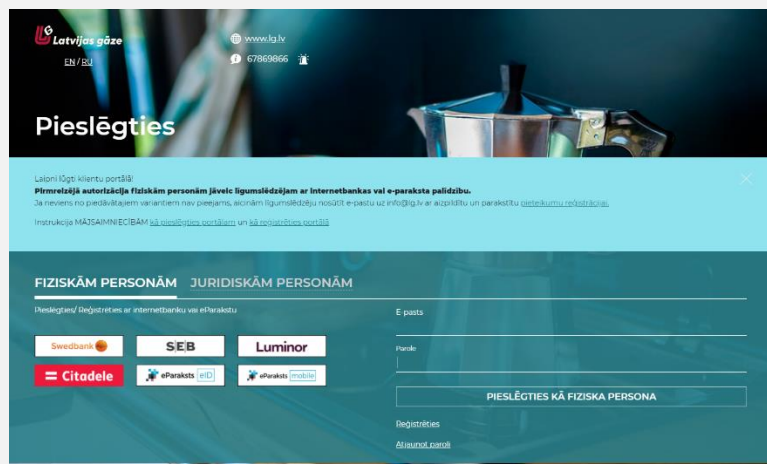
Latvijas gāze

EN / RU

www.lg.lv

67869866

Pieslēgties

Laipni lūgti klientu portālā!

Pirmreizējā autorizācija fiziskām personām jāveic līgumslēdzējam ar internetbankas vai e-paraksta palīdzību.

Ja nevienս no piedāvātajiem variantiem nav pieejams, aicinām līgumslēdzēju nosūtīt e-pastu uz info@lg.lv ar aizpildītu un parakstītu pieteikumu reģistrācijai.

Instrukcija MĀJSAIMNIECĪBĀM kā pieslēgties portālam un kā reģistrēties portālā

×

FIZISKĀM PERSONĀM JURIDISKĀM PERSONĀM

Pieslēgties/ Reģistrēties ar internetbanku vai eParakstu

Swedbank

SEB

Luminor

Citadele

eParaksts eID

eParaksts mobile

E-pasts

Parole

PIESLĒGTIES KĀ FIZISKA PERSONA

Reģistrēties

Atjaunot paroli